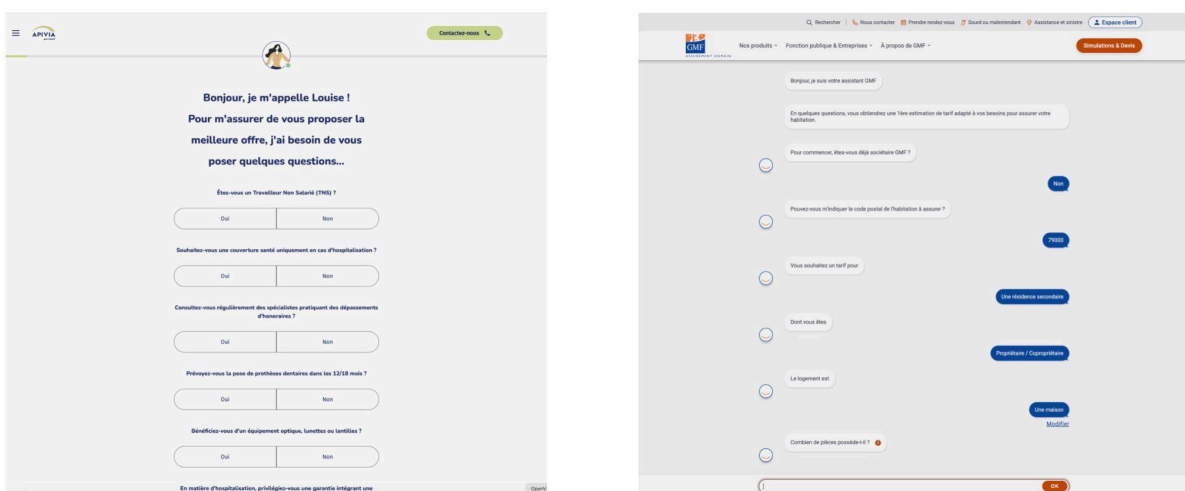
APIVIA

Contactez-nous

Bonjour, je m'appelle Louise ! Pour m'assurer de vous proposer la meilleure offre, j'ai besoin de vous poser quelques questions...

Êtes-vous un Travailleur Non Salarié (TNS) ?

Oui | Non

Souhaitez-vous une couverture santé uniquement en cas d'hospitalisation ?

Oui | Non

Consultez-vous régulièrement des spécialistes pratiquant des dépassements d'honoraires ?

Oui | Non

Prévoyez-vous la pose de prothèses dentaires dans les 12/18 mois ?

Oui | Non

Bénéficiez-vous d'un équipement optique, lunettes ou lentilles ?

Oui | Non

En matière d'hospitalisation, privilégiez-vous une garantie intégrant une

Rechercher | Nous contacter | Prendre rendez-vous | Sourd ou malentendant | Assistance et sinistre | Espace client

GMF

Nos produits | Fonction publique & Entreprises | À propos de GMF

Simulations & Devis

Bonjour, je suis votre assistant GMF

En quelques questions, vous obtiendrez une 1ère estimation de tarif adapté à vos besoins pour assurer votre habitation.

Pour commencer, êtes-vous déjà sociétaire GMF ?

Non

Pouvez-vous m'indiquer le code postal de l'habitation à assurer ?

79000

Vous souhaitez un tarif pour

Une résidence secondaire

Dont vous êtes

Propriétaire / Copropriétaire

Le logement est

Une maison

Modifier

Combien de pièces possède-t-il ?

OK